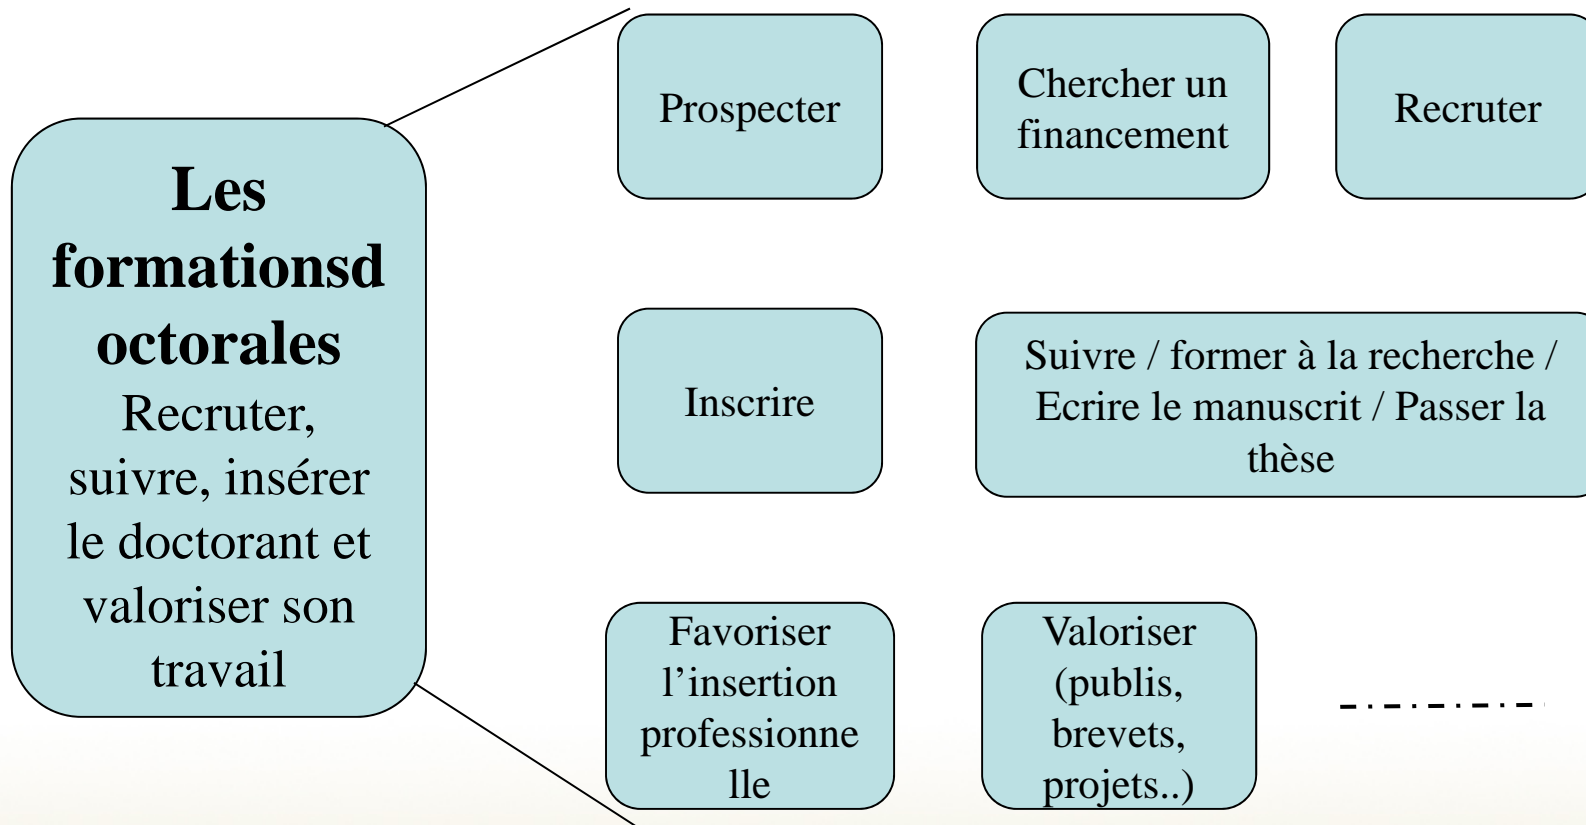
**Les formationsd octorales**
Recruter, suivre, insérer le doctorant et valoriser son travail

Prospecter

Chercher un financement

Recruter

Inscrire

Suivre / former à la recherche / Ecrire le manuscrit / Passer la thèse

Favoriser l'insertion professionne lle

Valoriser (publis, brevets, projets..)